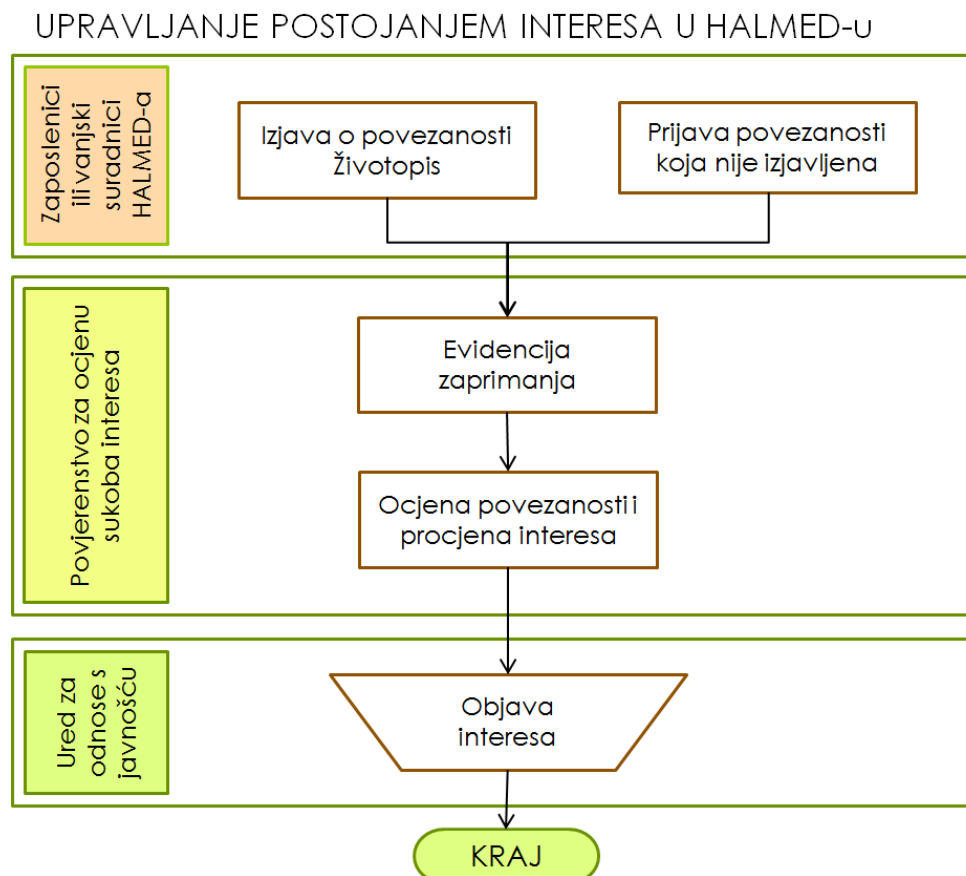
UPRAVLJANJE POSTOJANJEM INTERESA U HALMED-u

Zaposlenici ili vanjski suradnici HALMED-a

Izjava o povezanosti
Životopis

Prijava povezanosti koja nije izjavljena

Povjerenstvo za ocjenu sukoba interesa

Evidencija zaprimanja

Ocjena povezanosti i procjena interesa

Ured za odnose s javnošću

Objava interesa

KRAJ